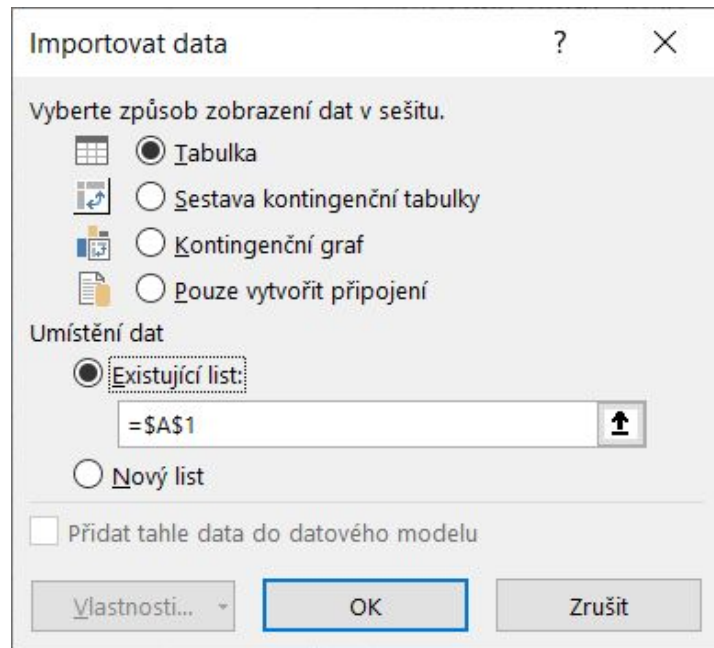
Importovat data ? ×

Vyberte způsob zobrazení dat v sešitu.

Tabulka

Sestava kontingenční tabulky

Kontingenční graf

Pouze vytvořit připojení

Umístění dat

Existující list:

=\$A\$1

Nový list

Přidat tahle data do datového modelu

Vlastnosti...

OK

Zrušit